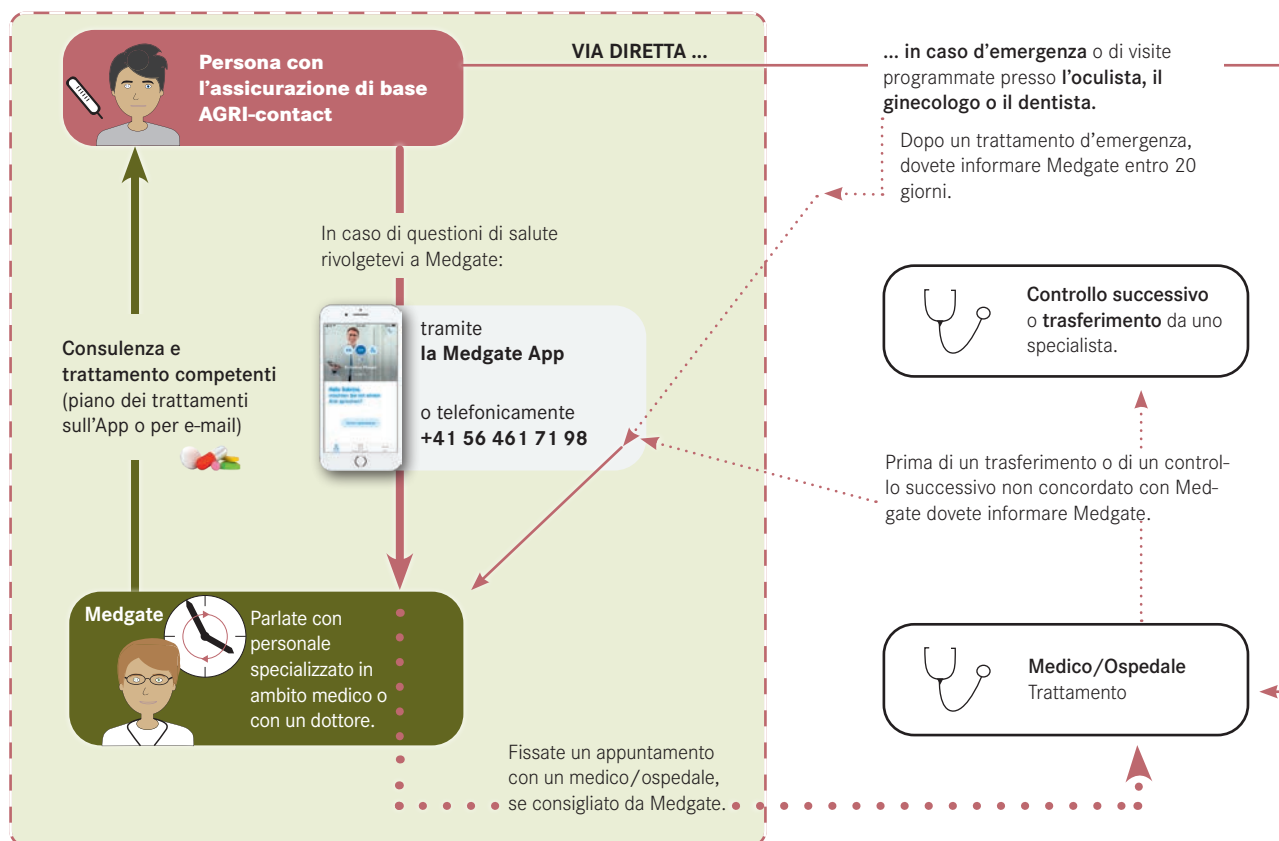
Persona con l’assicurazione di base AGRI-contact

VIA DIRETTA ...

... in caso d’emergenza o di visite programmate presso l’oculista, il ginecologo o il dentista.

Dopo un trattamento d’emergenza, dovete informare Medgate entro 20 giorni.

In caso di questioni di salute rivolgetevi a Medgate:

tramite
la Medgate App

o telefonicamente
+41 56 461 71 98

Consulenza e trattamento competenti (piano dei trattamenti sull’App o per e-mail)

Controllo successivo o trasferimento da uno specialista.

Prima di un trasferimento o di un controllo successivo non concordato con Medgate dovete informare Medgate.

Medgate

Parlate con personale specializzato in ambito medico o con un dottore.

Medico/Ospedale
Trattamento

Fissate un appuntamento con un medico/ospedale, se consigliato da Medgate.